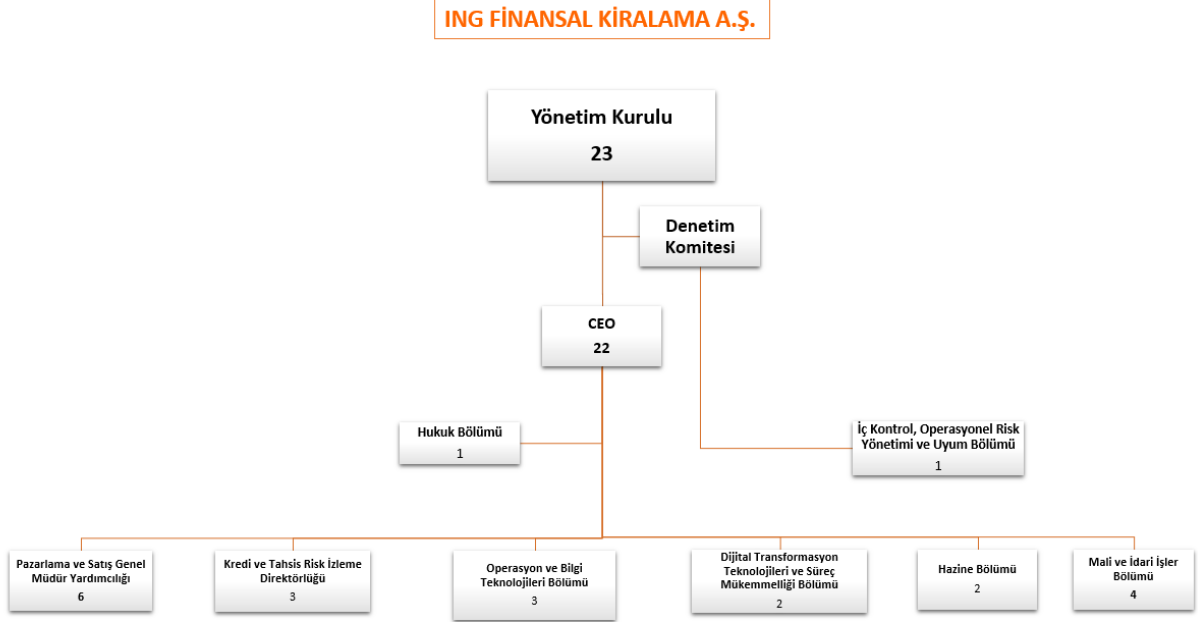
ING FİNANSAL KİRALAMA A.Ş.

Yönetim Kurulu
23

Denetim Komitesi

CEO
22

Hukuk Bölümü
1

İç Kontrol, Operasyonel Risk Yönetimi ve Uyum Bölümü
1

Pazarlama ve Satış Genel Müdür Yardımcılığı
6

Kredi ve Tahsis Risk İzleme Direktörlüğü
3

Operasyon ve Bilgi Teknolojileri Bölümü
3

Dijital Transformasyon Teknolojileri ve Süreç Mükemmelliği Bölümü
2

Hazine Bölümü
2

Mali ve İdari İşler Bölümü
4